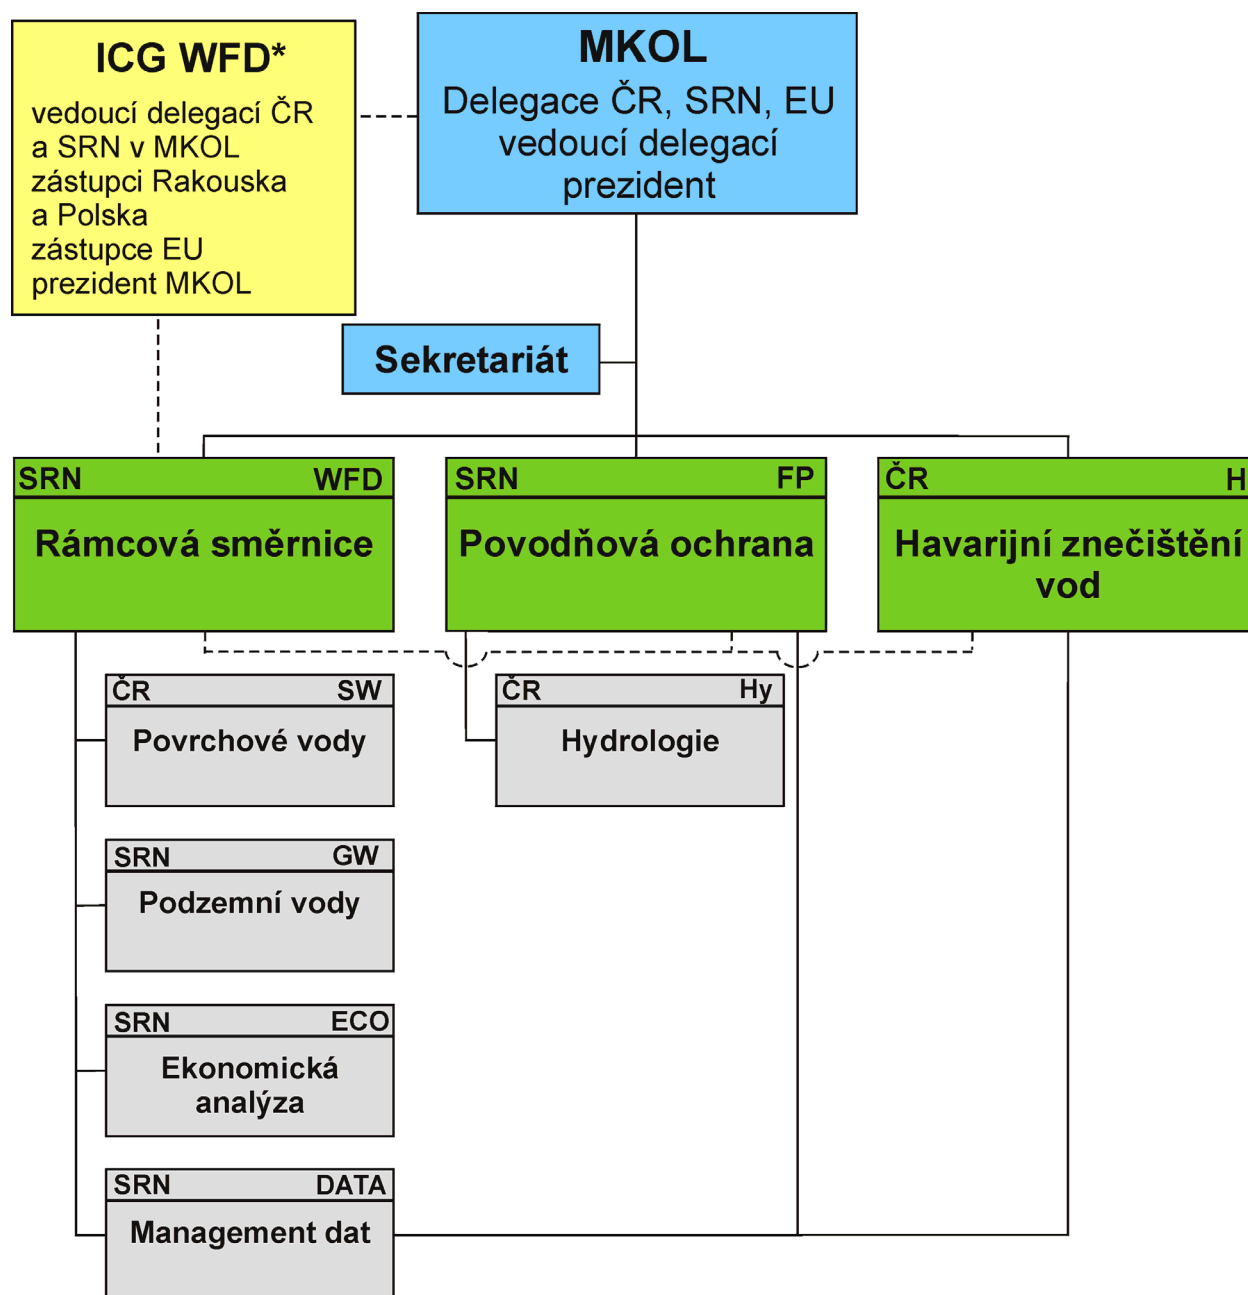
ICG WFD*
vedoucí delegací ČR a SRN v MKOL
zástupci Rakouska a Polska
zástupce EU
prezident MKOL

MKOL
Delegace ČR, SRN, EU
vedoucí delegací
prezident

Sekretariát

SRN WFD
Rámcová směrnice

SRN FP
Povodňová ochrana

ČR H
Havarijní znečištění vod

ČR SW
Povrchové vody

ČR Hy
Hydrologie

SRN GW
Podzemní vody

SRN ECO
Ekonomická analýza

SRN DATA
Management dat